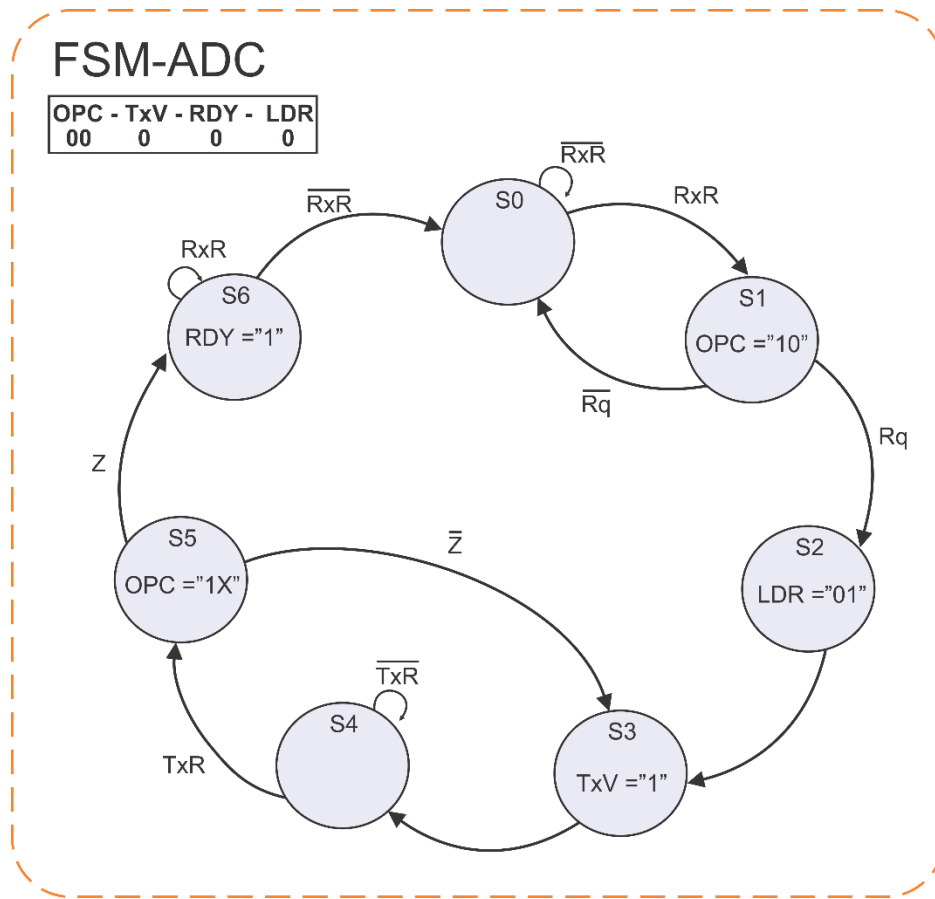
FSM-ADC

| OPC - | TxV - | RDY - | LDR |
|---|---|---|---|
| 00 | 0 | 0 | 0 |

$\overline{RxR}$

S0

RxR

$\overline{RxR}$

RxR

S6

RDY ="1"

S1

OPC ="10"

$\overline{Rq}$

Rq

Z

S5

OPC ="1X"

$\bar{Z}$

S2

LDR ="01"

$\overline{TxR}$

S4

TxR

S3

TxV ="1"